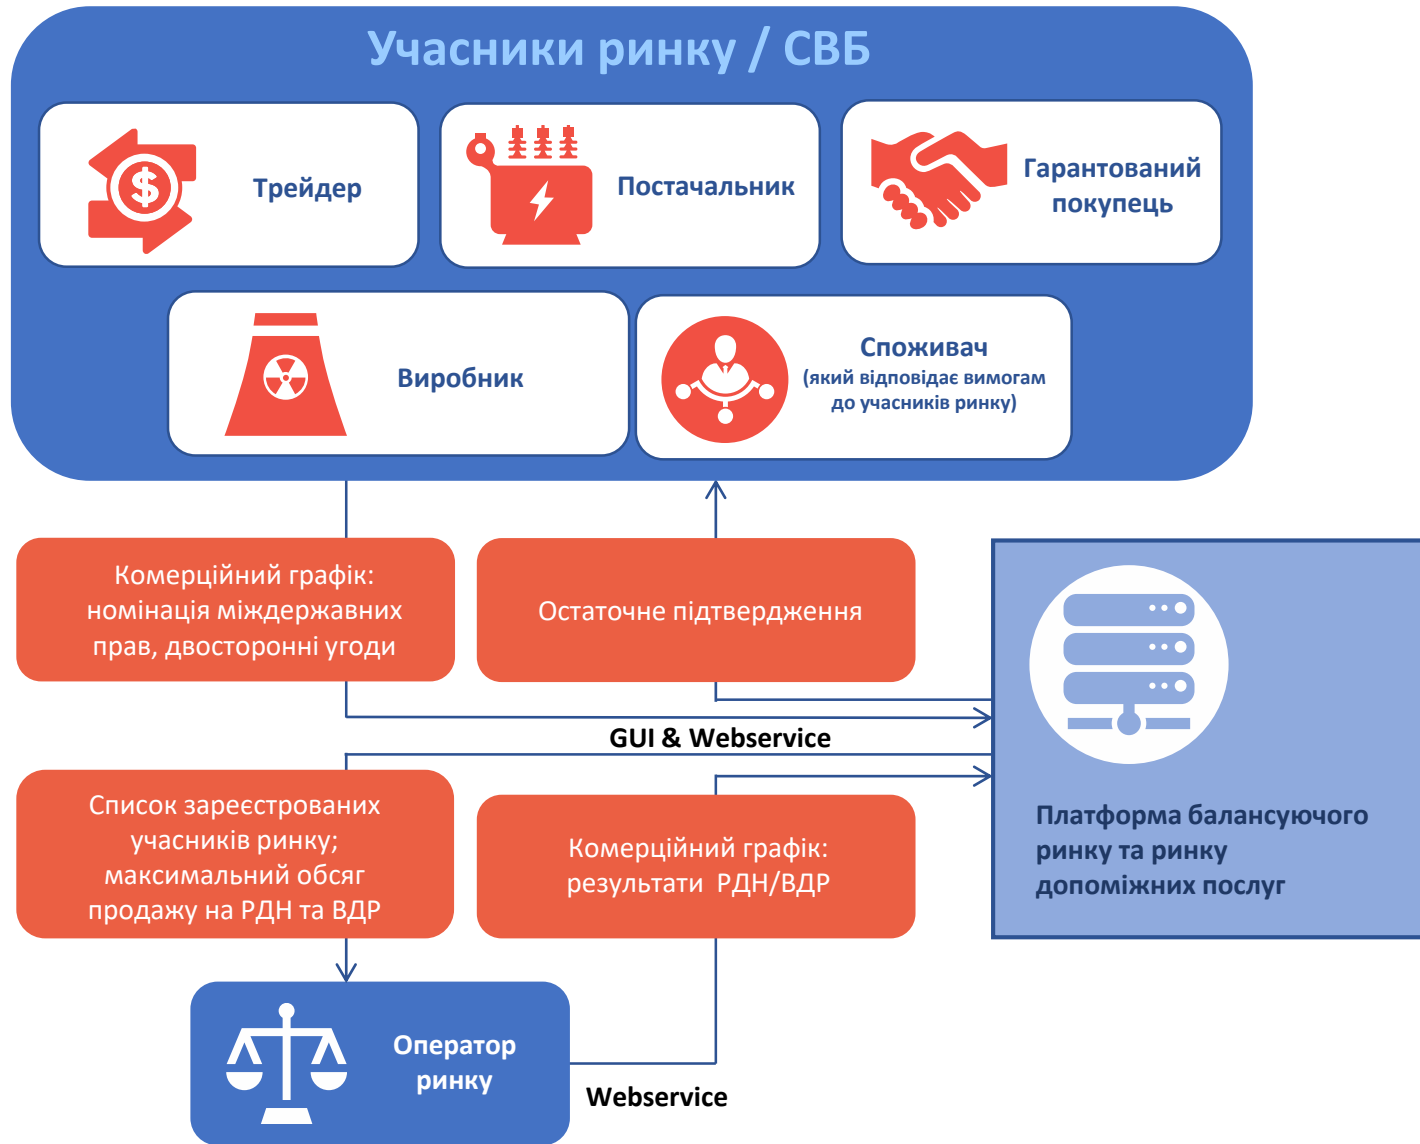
Учасники ринку / СВБ

Трейдер

Постачальник

Гарантований покупець

Виробник

Споживач
(який відповідає вимогам до учасників ринку)

Комерційний графік: номінація міждержавних прав, двосторонні угоди

Остаточне підтвердження

GUI & Webservice

Список зареєстрованих учасників ринку; максимальний обсяг продажу на РДН та ВДР

Комерційний графік: результати РДН/ВДР

Платформа балансуючого ринку та ринку допоміжних послуг

Оператор ринку

Webservice